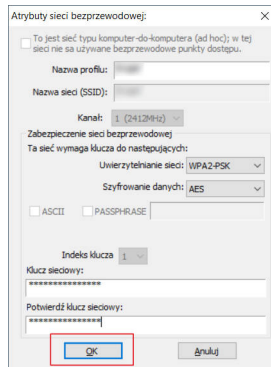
Atrybuty sieci bezprzewodowej:

To jest sieć typu komputer-do-komputera (ad hoc); w tej sieci nie są używane bezprzewodowe punkty dostępu.

Nazwa profilu:

Nazwa sieci (SSID):

Kanał: 1 (2412MHz)

Zabezpieczenie sieci bezprzewodowej

Ta sieć wymaga klucza do następujących:

Uwierzytelnianie sieci: WPA2-PSK

Szyfrowanie danych: AES

ASCII PASSPHRASE

Indeks klucza 1

Klucz sieciowy:

***************

Potwierdź klucz sieciowy:

***************

OK Anuluj